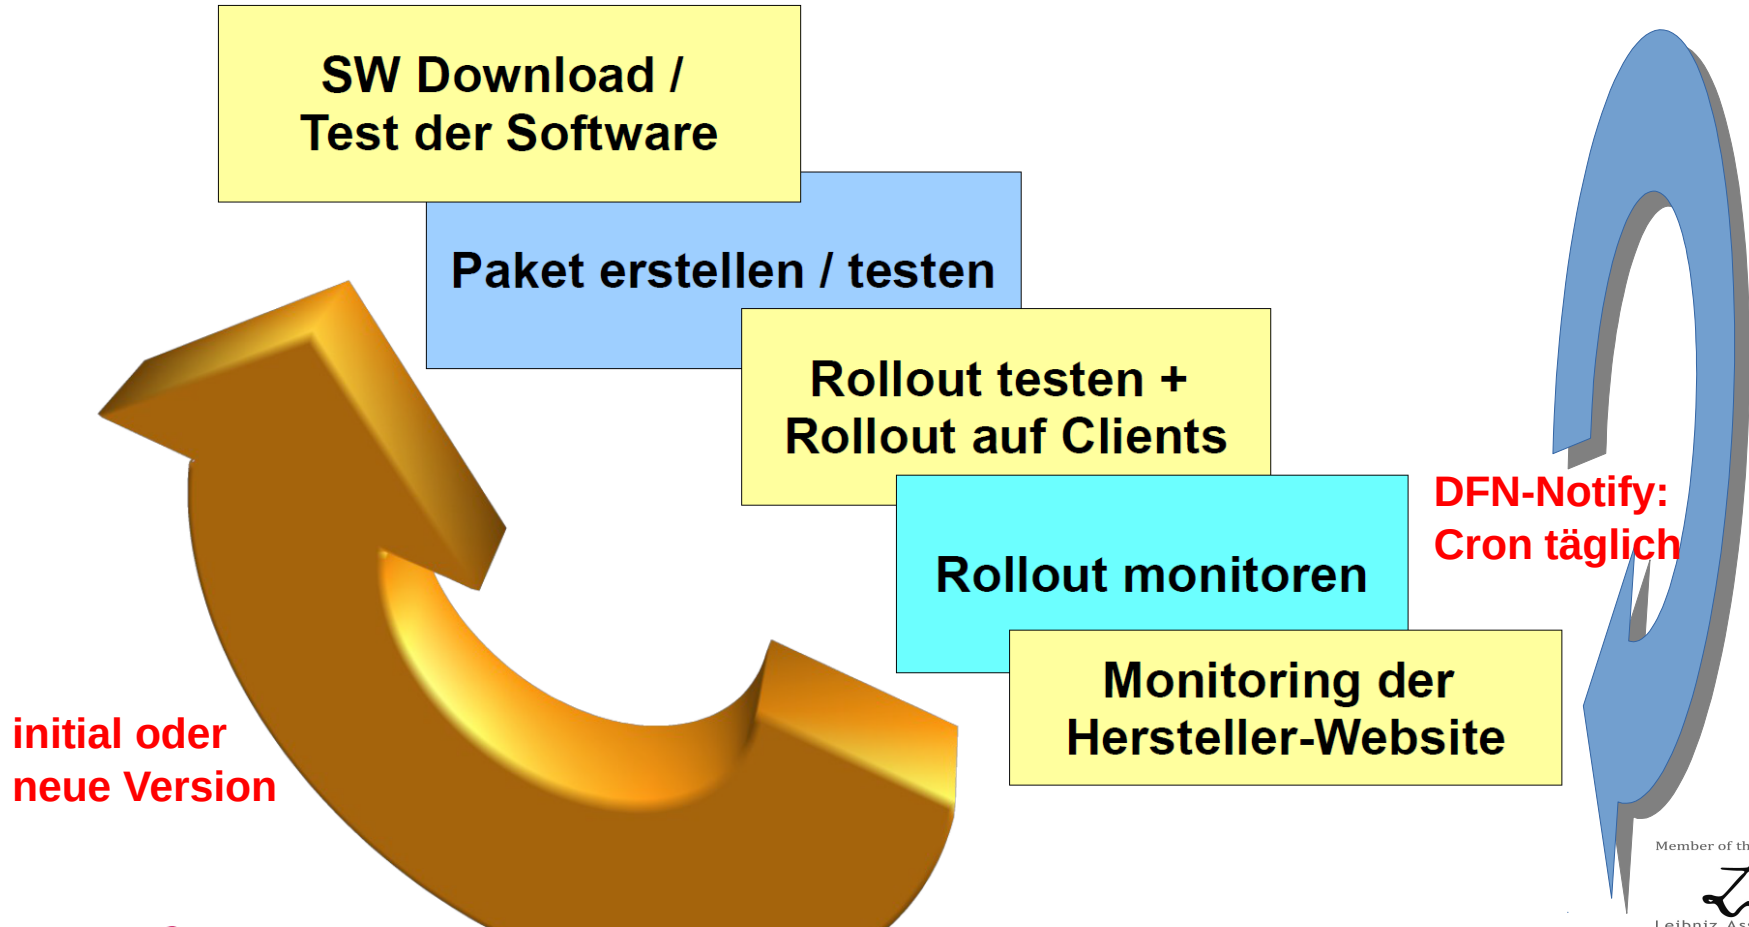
SW Download /
Test der Software

Paket erstellen / testen

Rollout testen +
Rollout auf Clients

Rollout monitoren

Monitoring der
Hersteller-Website

DFN-Notify:
Cron täglich

initial oder
neue Version

Member of th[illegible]

Leibniz As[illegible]